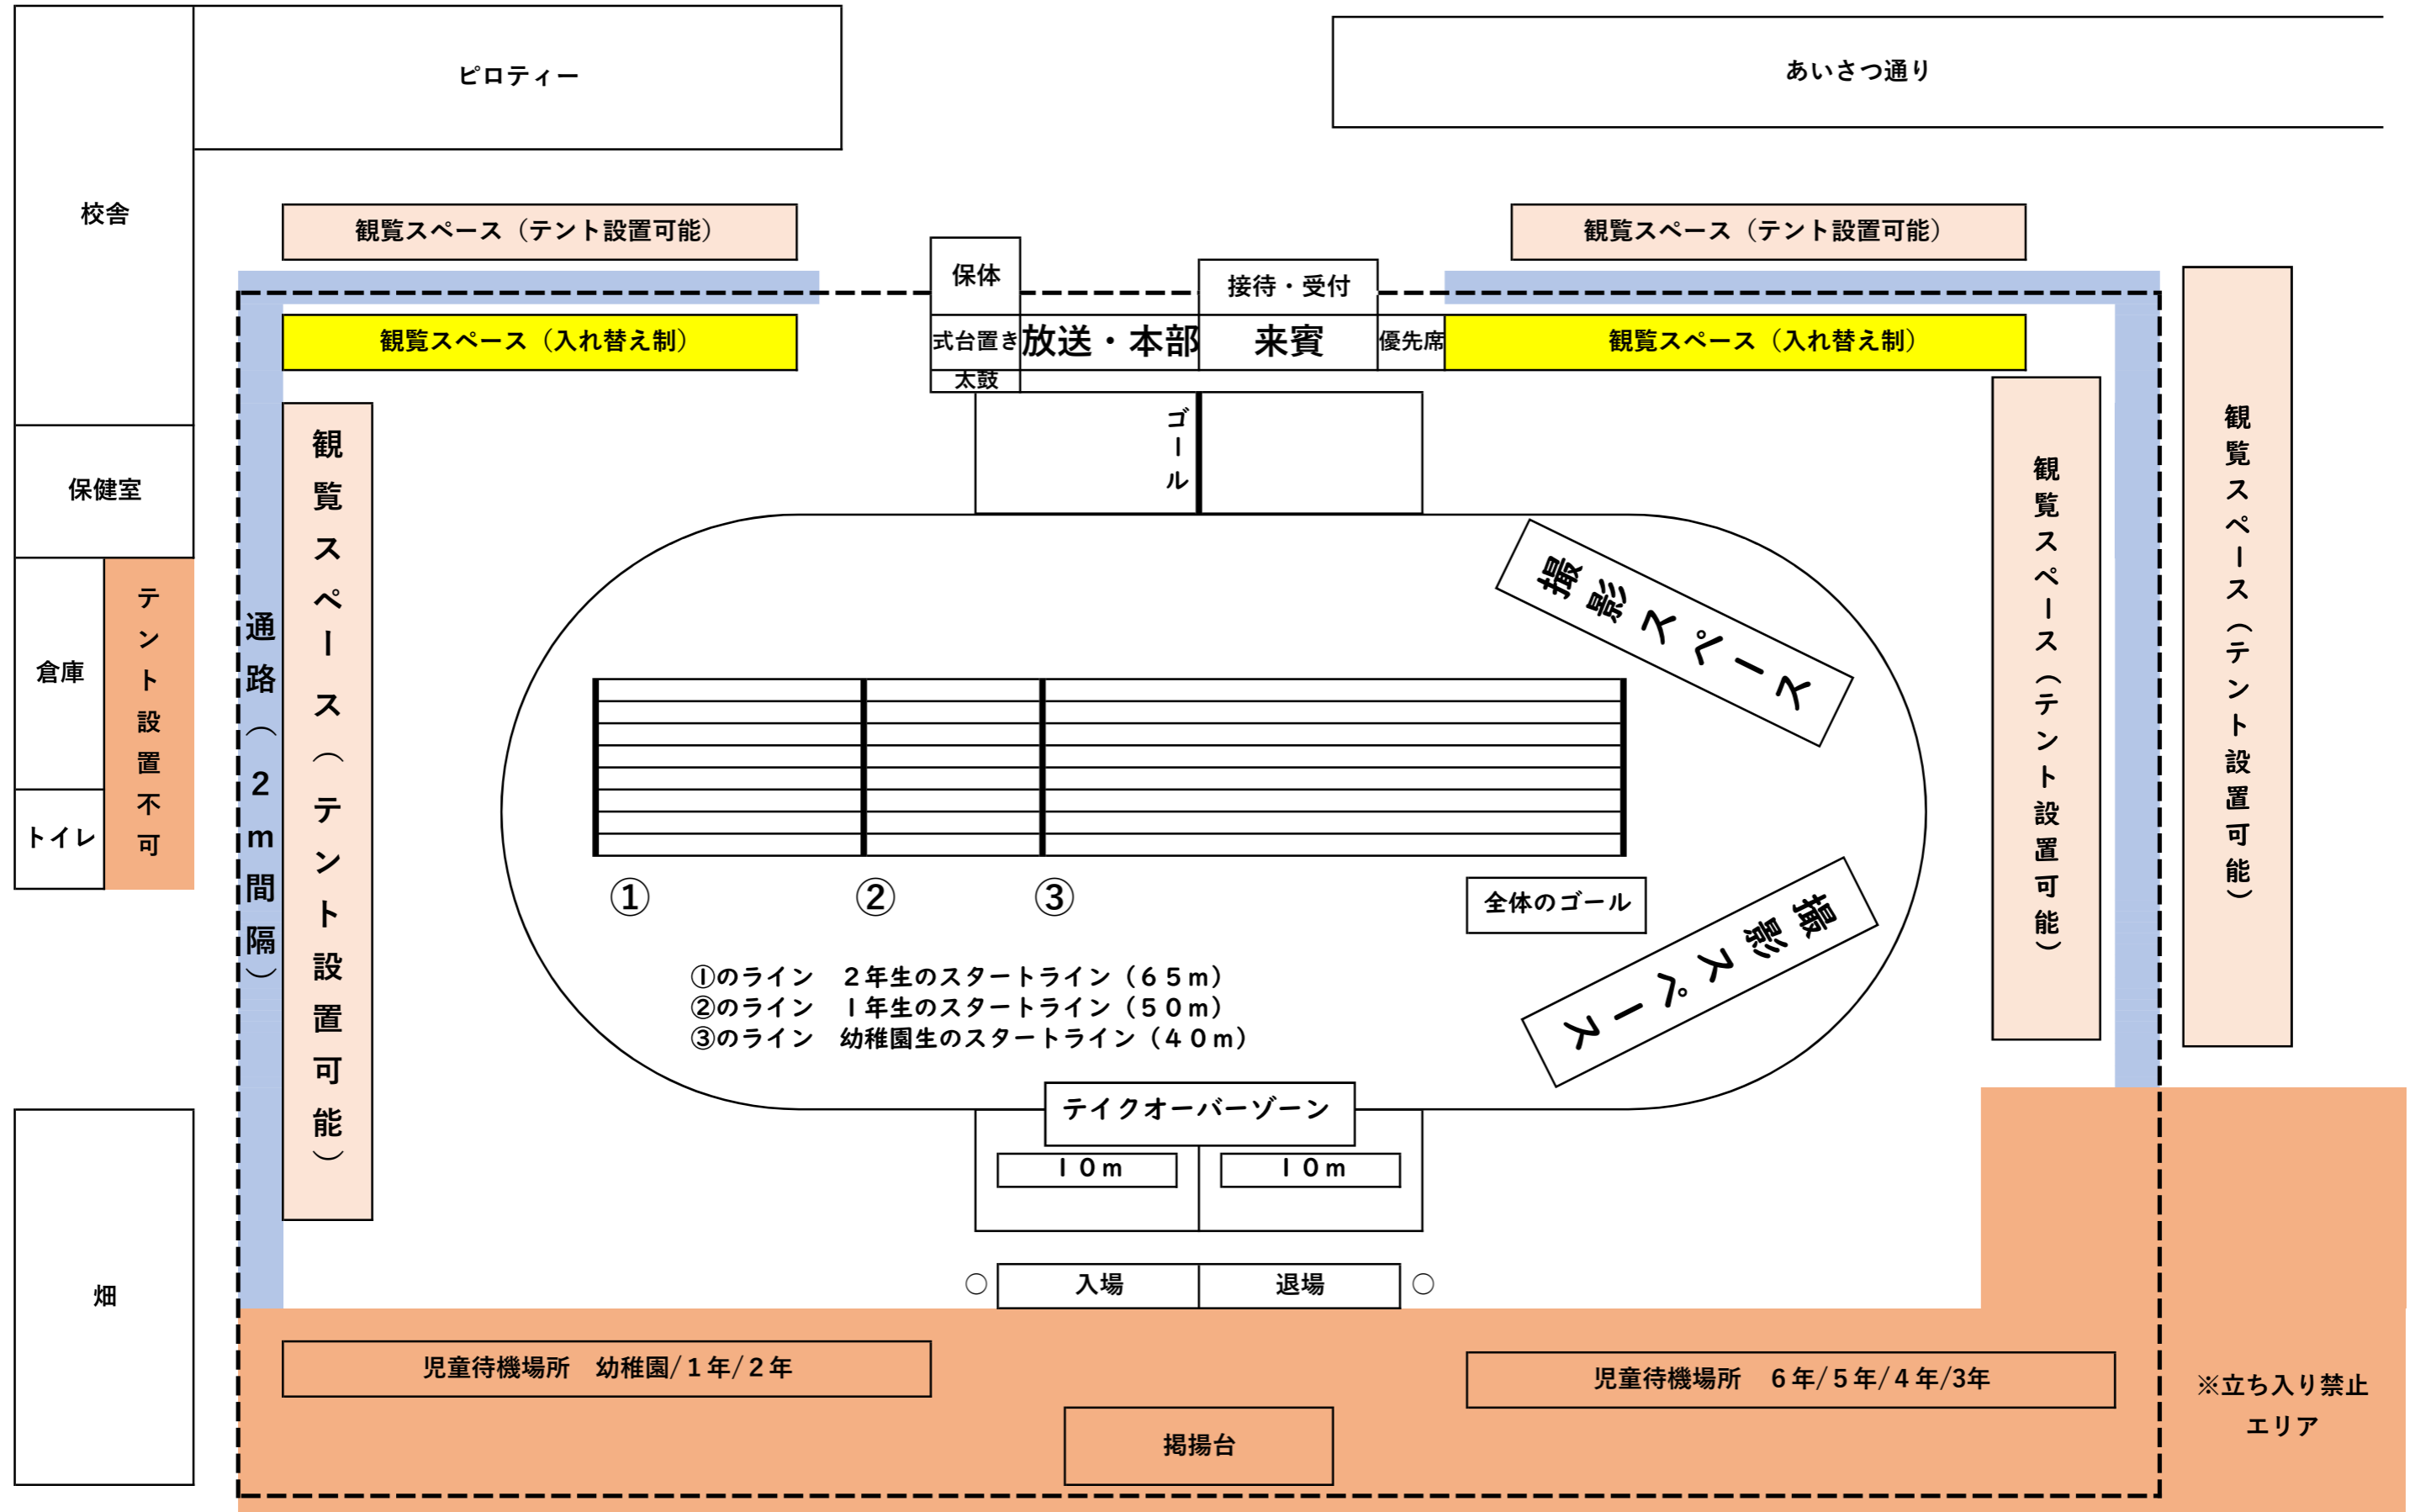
ピロティー

あいさつ通り

校舎

観覧スペース（テント設置可能）

観覧スペース（テント設置可能）

保体

接待・受付

式台置き 放送・本部

来賓

優先席

観覧スペース（入れ替え制）

観覧スペース（入れ替え制）

太鼓

保健室

ゴール

観覧スペース（テント設置可能）

観覧スペース（テント設置可能）

観覧スペース（テント設置可能）

倉庫

テント設置不可

トイレ

通路（2m間隔）

撮影スペース

①

②

③

全体のゴール

撮影スペース

①のライン　２年生のスタートライン（６５m）
②のライン　１年生のスタートライン（５０m）
③のライン　幼稚園生のスタートライン（４０m）

テイクオーバーゾーン

１０m

１０m

畑

○

入場

退場

○

児童待機場所　幼稚園/１年/２年

児童待機場所　６年/５年/４年/3年

※立ち入り禁止エリア

掲揚台